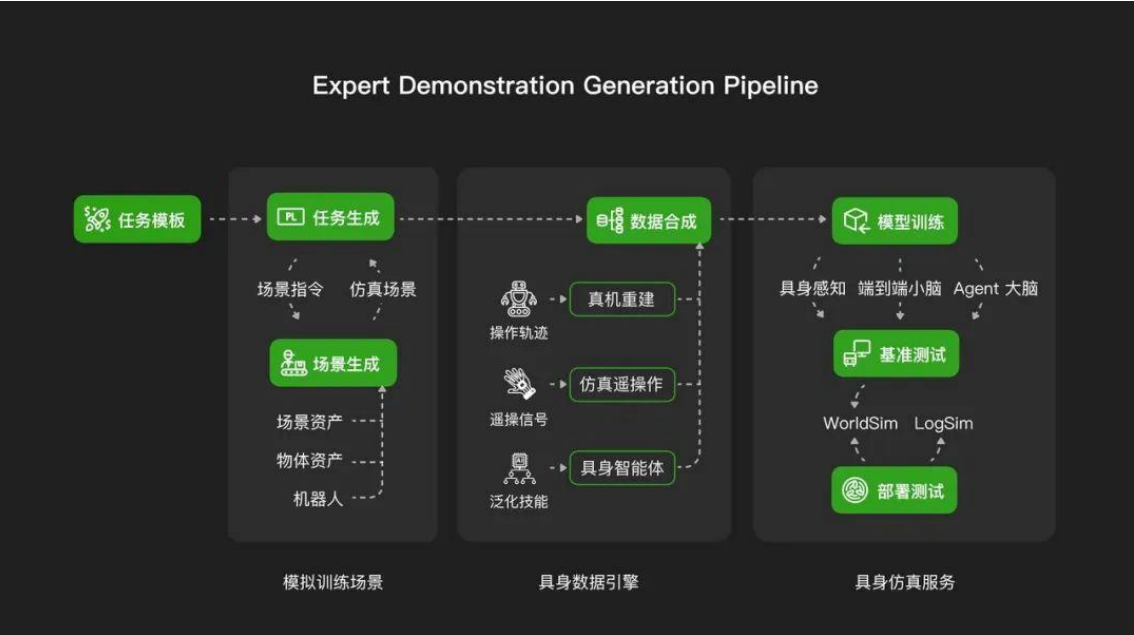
Expert Demonstration Generation Pipeline

任务模板

任务生成

场景指令

仿真场景

场景生成

场景资产

物体资产

机器人

模拟训练场景

数据合成

操作轨迹

真机重建

遥操信号

仿真遥操作

泛化技能

具身智能体

具身数据引擎

模型训练

具身感知

端到端小脑

Agent 大脑

基准测试

WorldSim

LogSim

部署测试

具身仿真服务